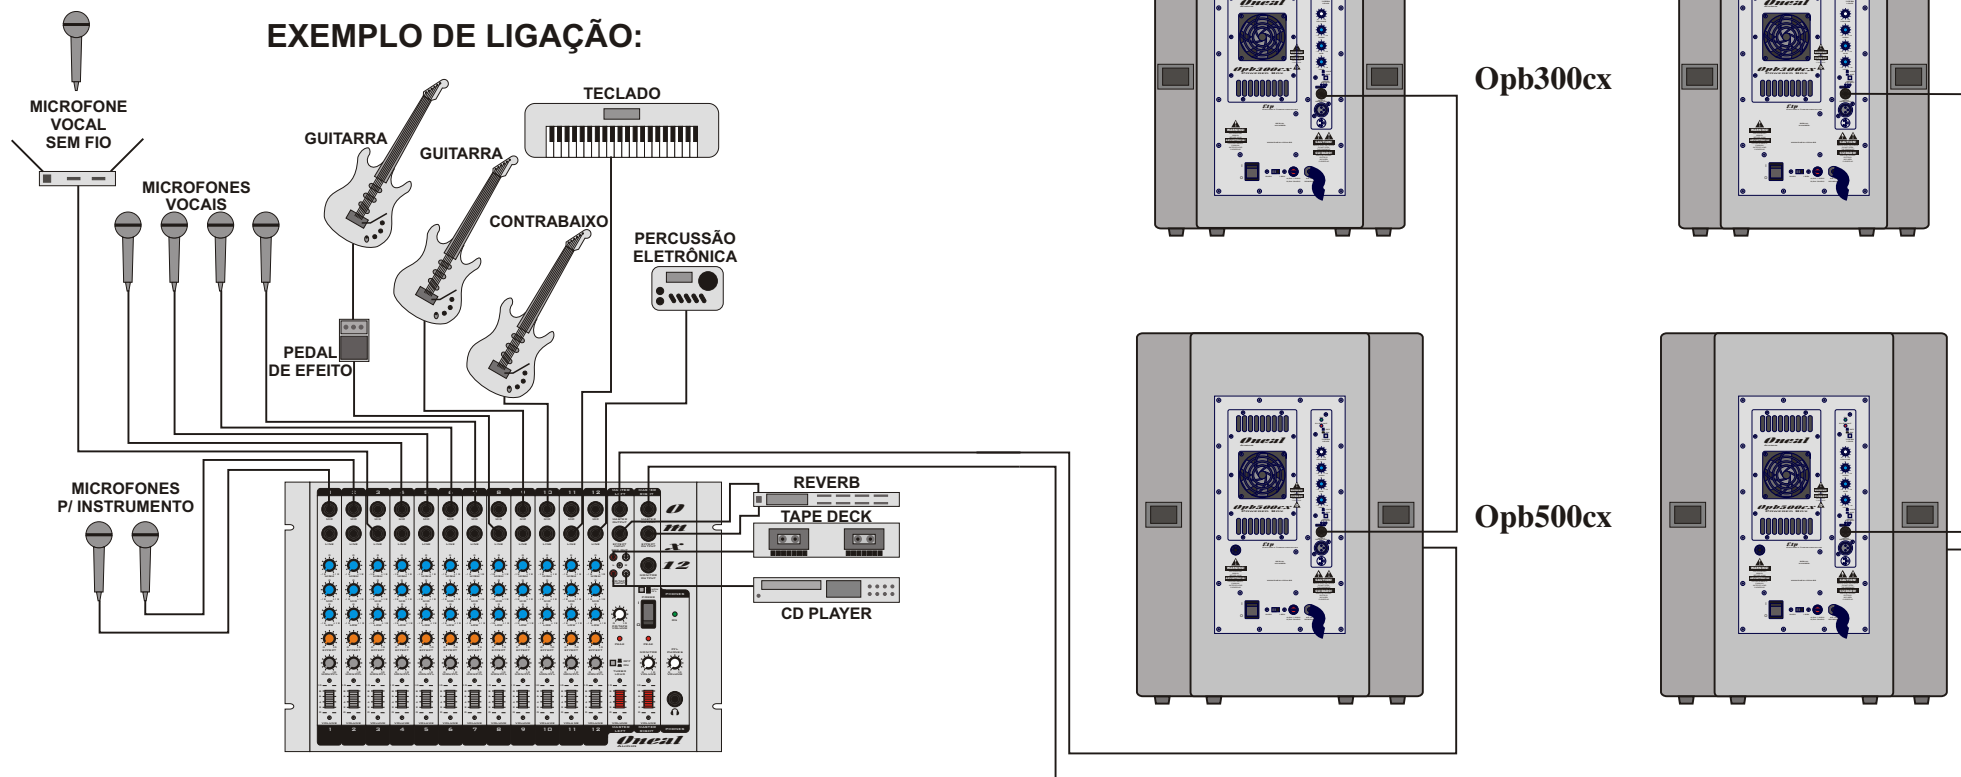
EXEMPLO DE LIGAÇÃO:

MICROFONE VOCAL SEM FIO

MICROFONES VOCAIS

GUITARRA

GUITARRA

TECLADO

CONTRABAIXO

PERCUSSÃO ELETRÔNICA

PEDAL DE EFEITO

MICROFONES P/ INSTRUMENTO

REVERB

TAPE DECK

CD PLAYER

Opb300cx

Opb500cx

1 2 3 4 5 6 7 8 9 10 11 12

Oneal